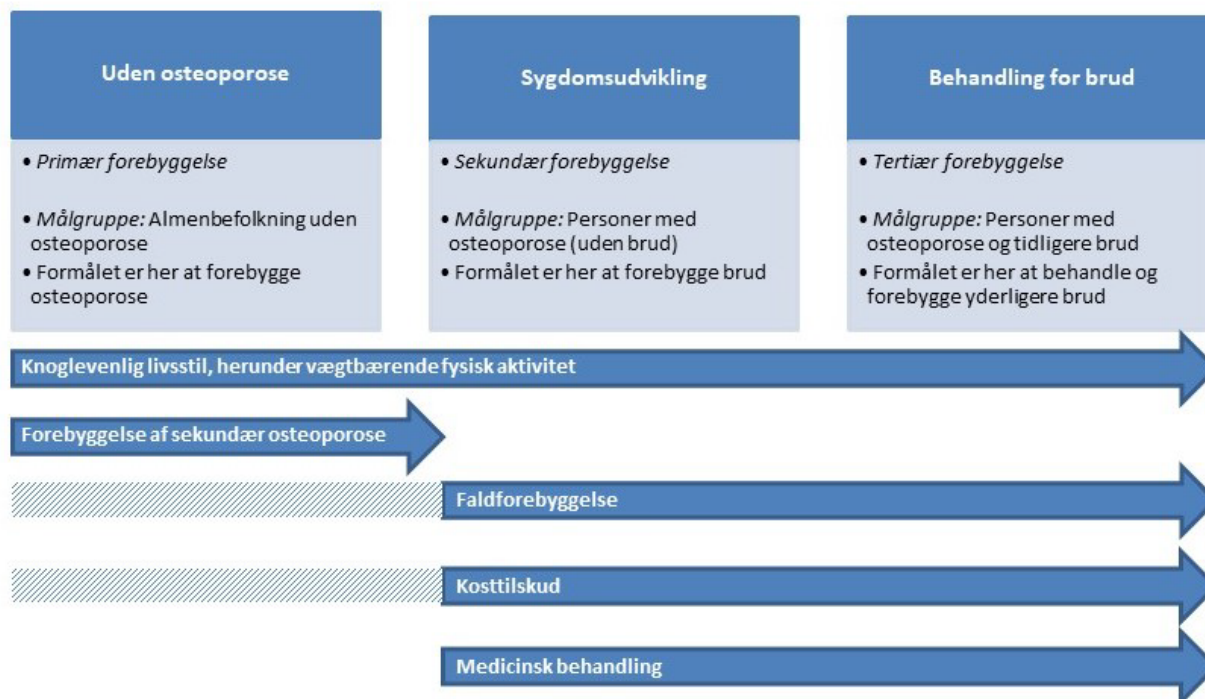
Uden osteoporose

• *Primær forebyggelse*

• *Målgruppe:* Almenbefolkning uden osteoporose

• Formålet er her at forebygge osteoporose

Sygdomsudvikling

• *Sekundær forebyggelse*

• *Målgruppe:* Personer med osteoporose (uden brud)

• Formålet er her at forebygge brud

Behandling for brud

• *Tertiær forebyggelse*

• *Målgruppe:* Personer med osteoporose og tidligere brud

• Formålet er her at behandle og forebygge yderligere brud

Knoglevenlig livsstil, herunder vægtbærende fysisk aktivitet

Forebyggelse af sekundær osteoporose

Faldforebyggelse

Kosttilskud

Medicinsk behandling